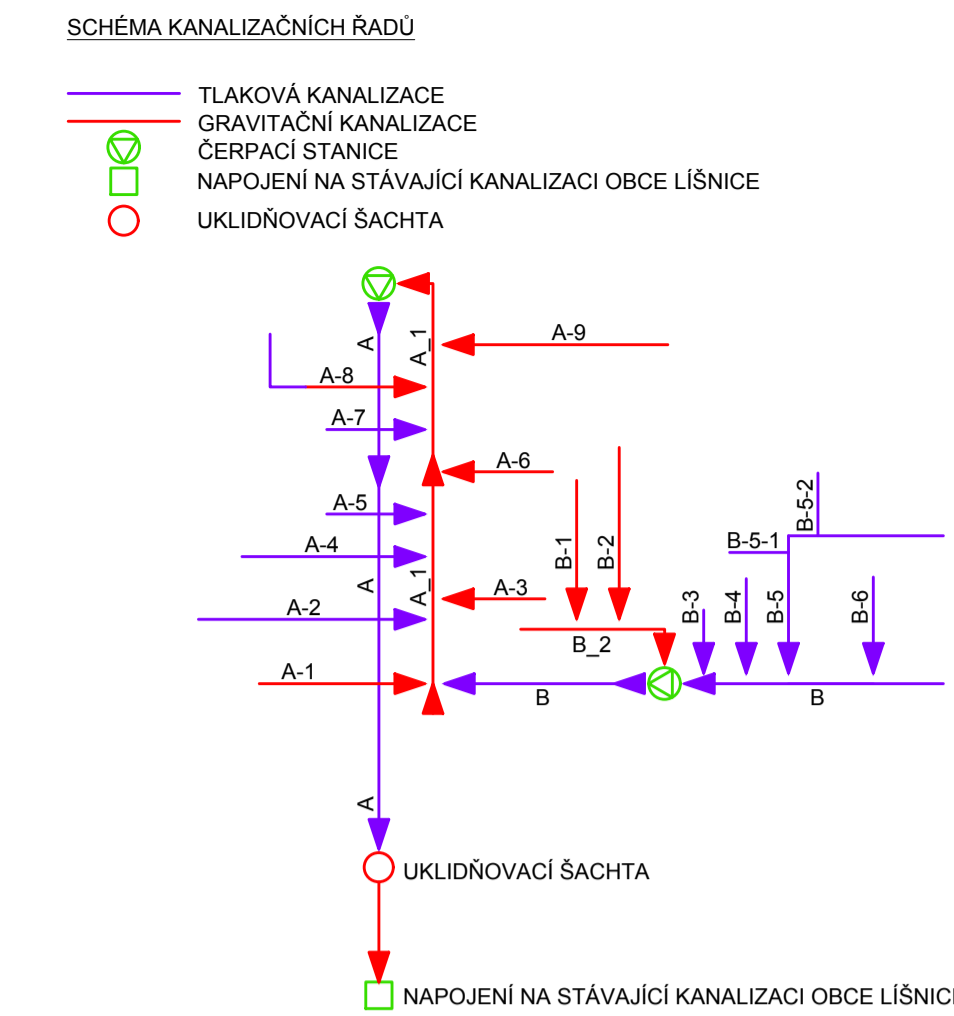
SCHÉMA KANALIZAČNÍCH ŘADŮ

TLAKOVÁ KANALIZACE
GRAVITAČNÍ KANALIZACE
ČERPACÍ STANICE
NAPOJENÍ NA STÁVAJÍCÍ KANALIZACI OBCE LÍŠNICE
UKLIDŇOVACÍ ŠACHTA

A
A_1
A-9
A-8
A-7
A-6
A-5
A-4
A
A_1
A-3
A-2
A-1
B-1
B-2
B_2
B-5-2
B-5-1
B-3
B-4
B-5
B-6
B
B
A
UKLIDŇOVACÍ ŠACHTA
NAPOJENÍ NA STÁVAJÍCÍ KANALIZACI OBCE LÍŠNIC